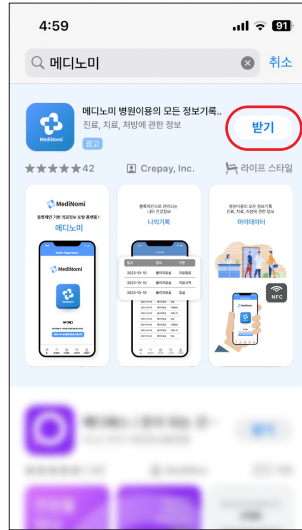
4:59

91

메디노미

취소

MediNomi

메디노미 병원이용의 모든 정보기록..

진료, 치료, 처방에 관한 정보

광고

받기

★★★★★42

Crepay, Inc.

라이프 스타일

MediNomi

블록체인 기반 의료정보 보관 플랫폼!

메디노미

MediNomi

병원에서의 모든 나의 건강정보

나의기록

2023-10-10

병원이용 모든 정보가 진료, 치료, 처방에 관한 기록

마이데이터

NFC

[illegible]

받기